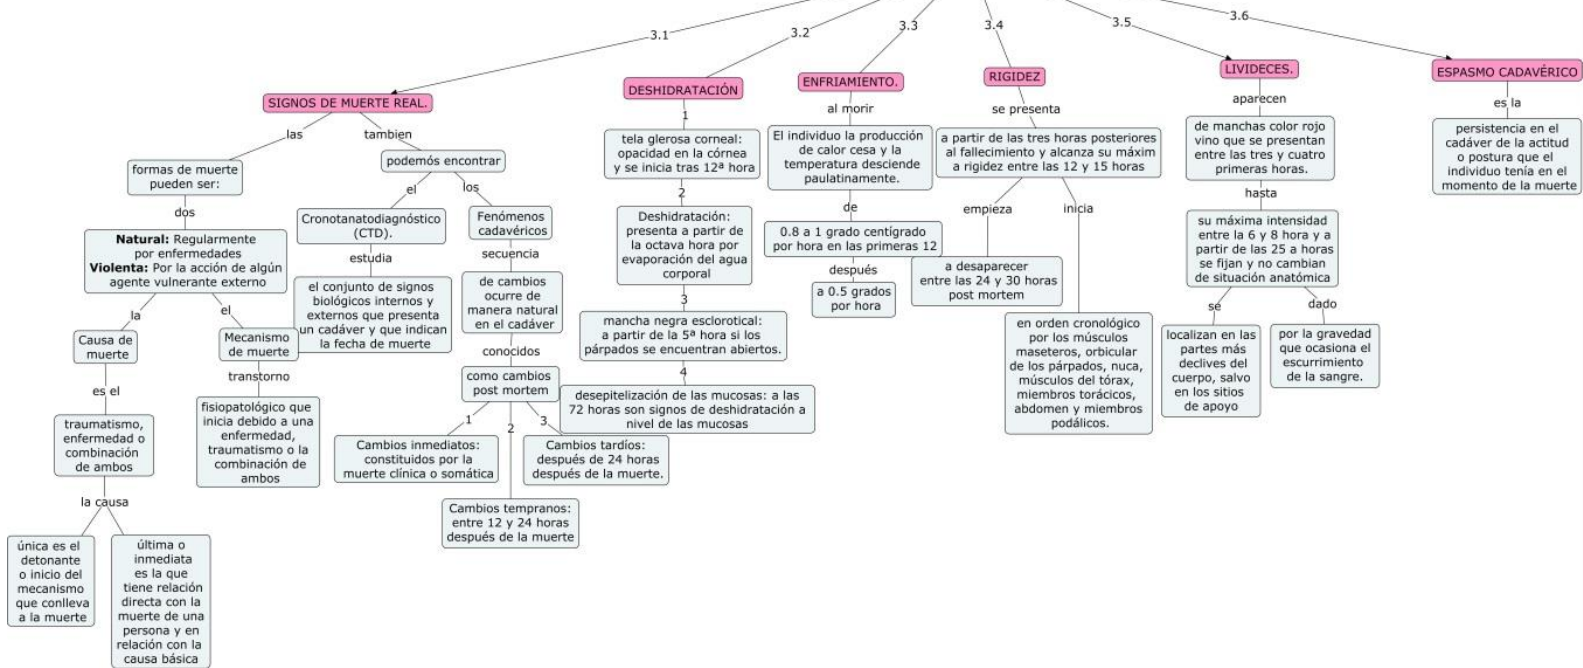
3.1
3.2
3.3
3.4
3.5
3.6

SIGNOS DE MUERTE REAL.
las
formas de muerte pueden ser:
dos
**Natural:** Regularmente por enfermedades
**Violenta:** Por la acción de algún agente vulnerante externo
la
Causa de muerte
es el
traumatismo, enfermedad o combinación de ambos
la causa
única es el detonante o inicio del mecanismo que conlleva a la muerte
última o inmediata es la que tiene relación directa con la muerte de una persona y en relación con la causa básica
el
Mecanismo de muerte
transtorno
fisiopatológico que inicia debido a una enfermedad, traumatismo o la combinación de ambos
tambien
podemós encontrar
el
Cronotanatodiagnóstico (CTD).
estudia
el conjunto de signos biológicos internos y externos que presenta un cadáver y que indican la fecha de muerte
los
Fenómenos cadavéricos
secuencia
de cambios ocurre de manera natural en el cadáver
conocidos
como cambios post mortem
1
Cambios inmediatos: constituidos por la muerte clínica o somática
2
Cambios tempranos: entre 12 y 24 horas después de la muerte
3
Cambios tardíos: después de 24 horas después de la muerte.

DESHIDRATACIÓN
1
tela glerosa corneal: opacidad en la córnea y se inicia tras 12ª hora
2
Deshidratación: presenta a partir de la octava hora por evaporación del agua corporal
3
mancha negra esclorotical: a partir de la 5ª hora si los párpados se encuentran abiertos.
4
desepitelización de las mucosas: a las 72 horas son signos de deshidratación a nivel de las mucosas

ENFRIAMIENTO.
al morir
El individuo la producción de calor cesa y la temperatura desciende paulatinamente.
de
0.8 a 1 grado centígrado por hora en las primeras 12
después
a 0.5 grados por hora

RIGIDEZ
se presenta
a partir de las tres horas posteriores al fallecimiento y alcanza su máxim a rigidez entre las 12 y 15 horas
empieza
a desaparecer entre las 24 y 30 horas post mortem
inicia
en orden cronológico por los músculos maseteros, orbicular de los párpados, nuca, músculos del tórax, miembros torácicos, abdomen y miembros podálicos.

LIVIDECES.
aparecen
de manchas color rojo vino que se presentan entre las tres y cuatro primeras horas.
hasta
su máxima intensidad entre la 6 y 8 hora y a partir de las 25 a horas se fijan y no cambian de situación anatómica
se
localizan en las partes más declives del cuerpo, salvo en los sitios de apoyo
dado
por la gravedad que ocasiona el escurrimiento de la sangre.

ESPASMO CADAVÉRICO
es la
persistencia en el cadáver de la actitud o postura que el individuo tenía en el momento de la muerte